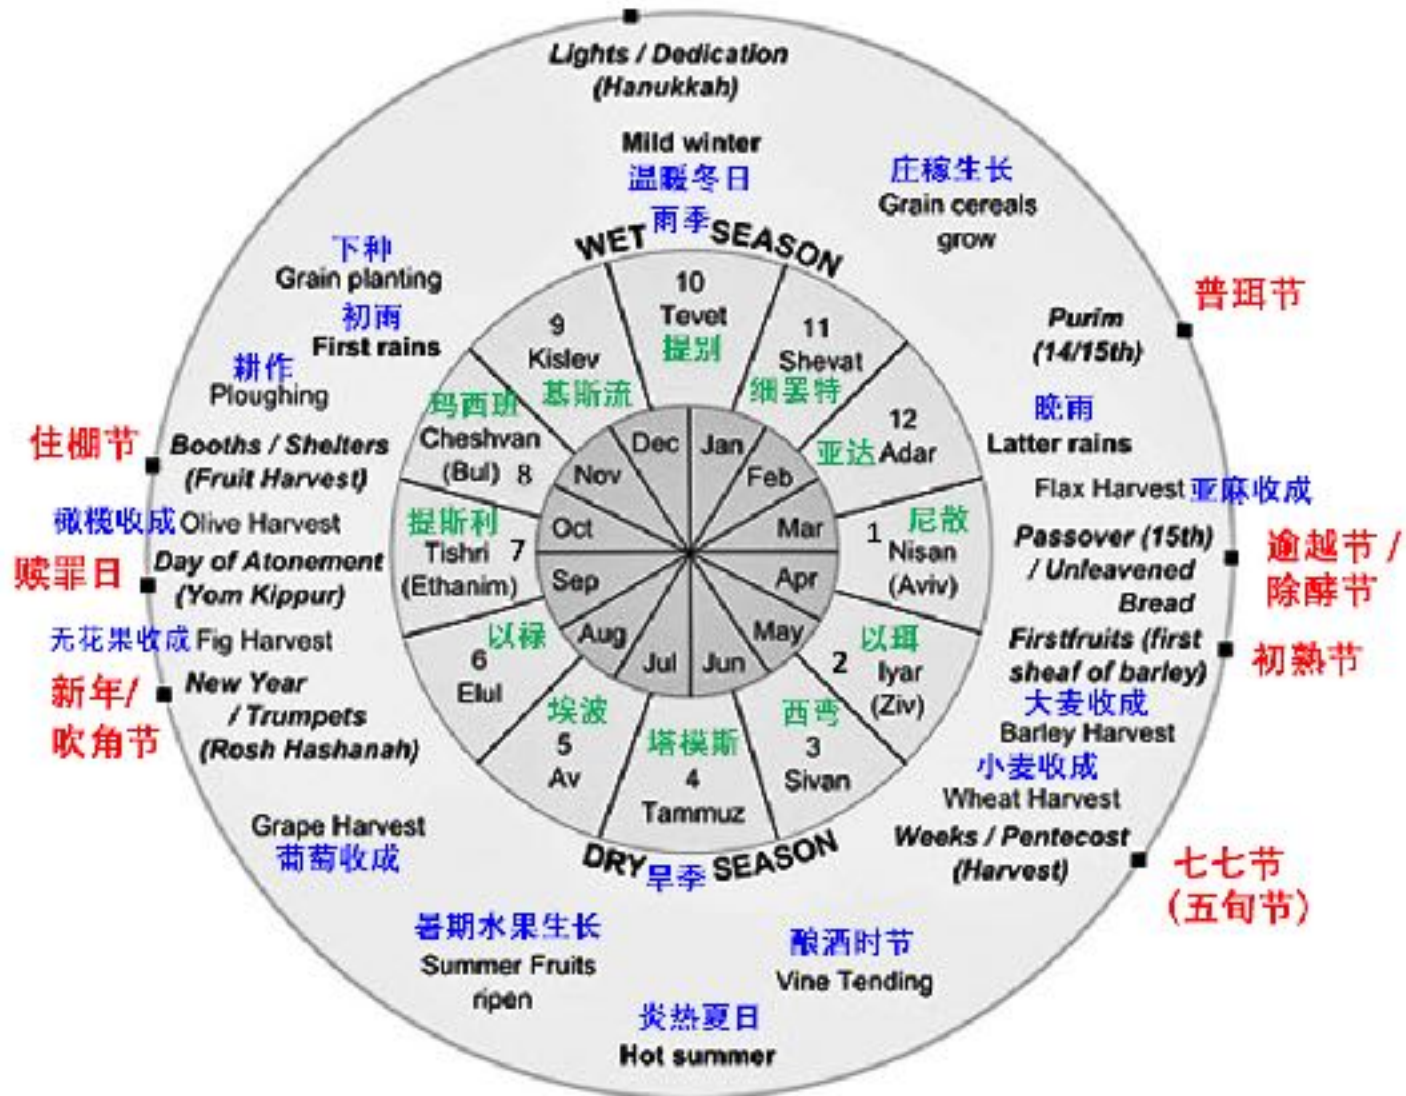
Lights / Dedication
(Hanukkah)

Mild winter
温暖冬日
雨季
WET SEASON

庄稼生长
Grain cereals grow

普珥节
Purim
(14/15th)

晚雨
Latter rains

Flax Harvest 亚麻收成

逾越节 /
除酵节
Passover (15th)
/ Unleavened Bread

初熟节
Firstfruits (first sheaf of barley)

大麦收成
Barley Harvest

小麦收成
Wheat Harvest

七七节
(五旬节)
Weeks / Pentecost
(Harvest)

酿酒时节
Vine Tending

炎热夏日
Hot summer

暑期水果生长
Summer Fruits ripen

葡萄收成
Grape Harvest

新年/
吹角节
New Year
/ Trumpets
(Rosh Hashanah)

无花果收成 Fig Harvest

赎罪日
Day of Atonement
(Yom Kippur)

橄榄收成 Olive Harvest

住棚节
Booths / Shelters
(Fruit Harvest)

耕作
Ploughing

初雨
First rains

下种
Grain planting

10
Tevet
提别

11
Shevat
细罢特

12
亚达 Adar

1
尼散
Nisan
(Aviv)

2
以珥
Iyar
(Ziv)

3
西弯
Sivan

4
塔模斯
Tammuz

5
埃波
Av

6
以禄
Elul

7
提斯利
Tishri
(Ethanim)

8
玛西班
Cheshvan
(Bul)

9
Kislev
基斯流

Dec Jan Feb Mar Apr May Jun Jul Aug Sep Oct Nov

DRY 旱季 SEASON